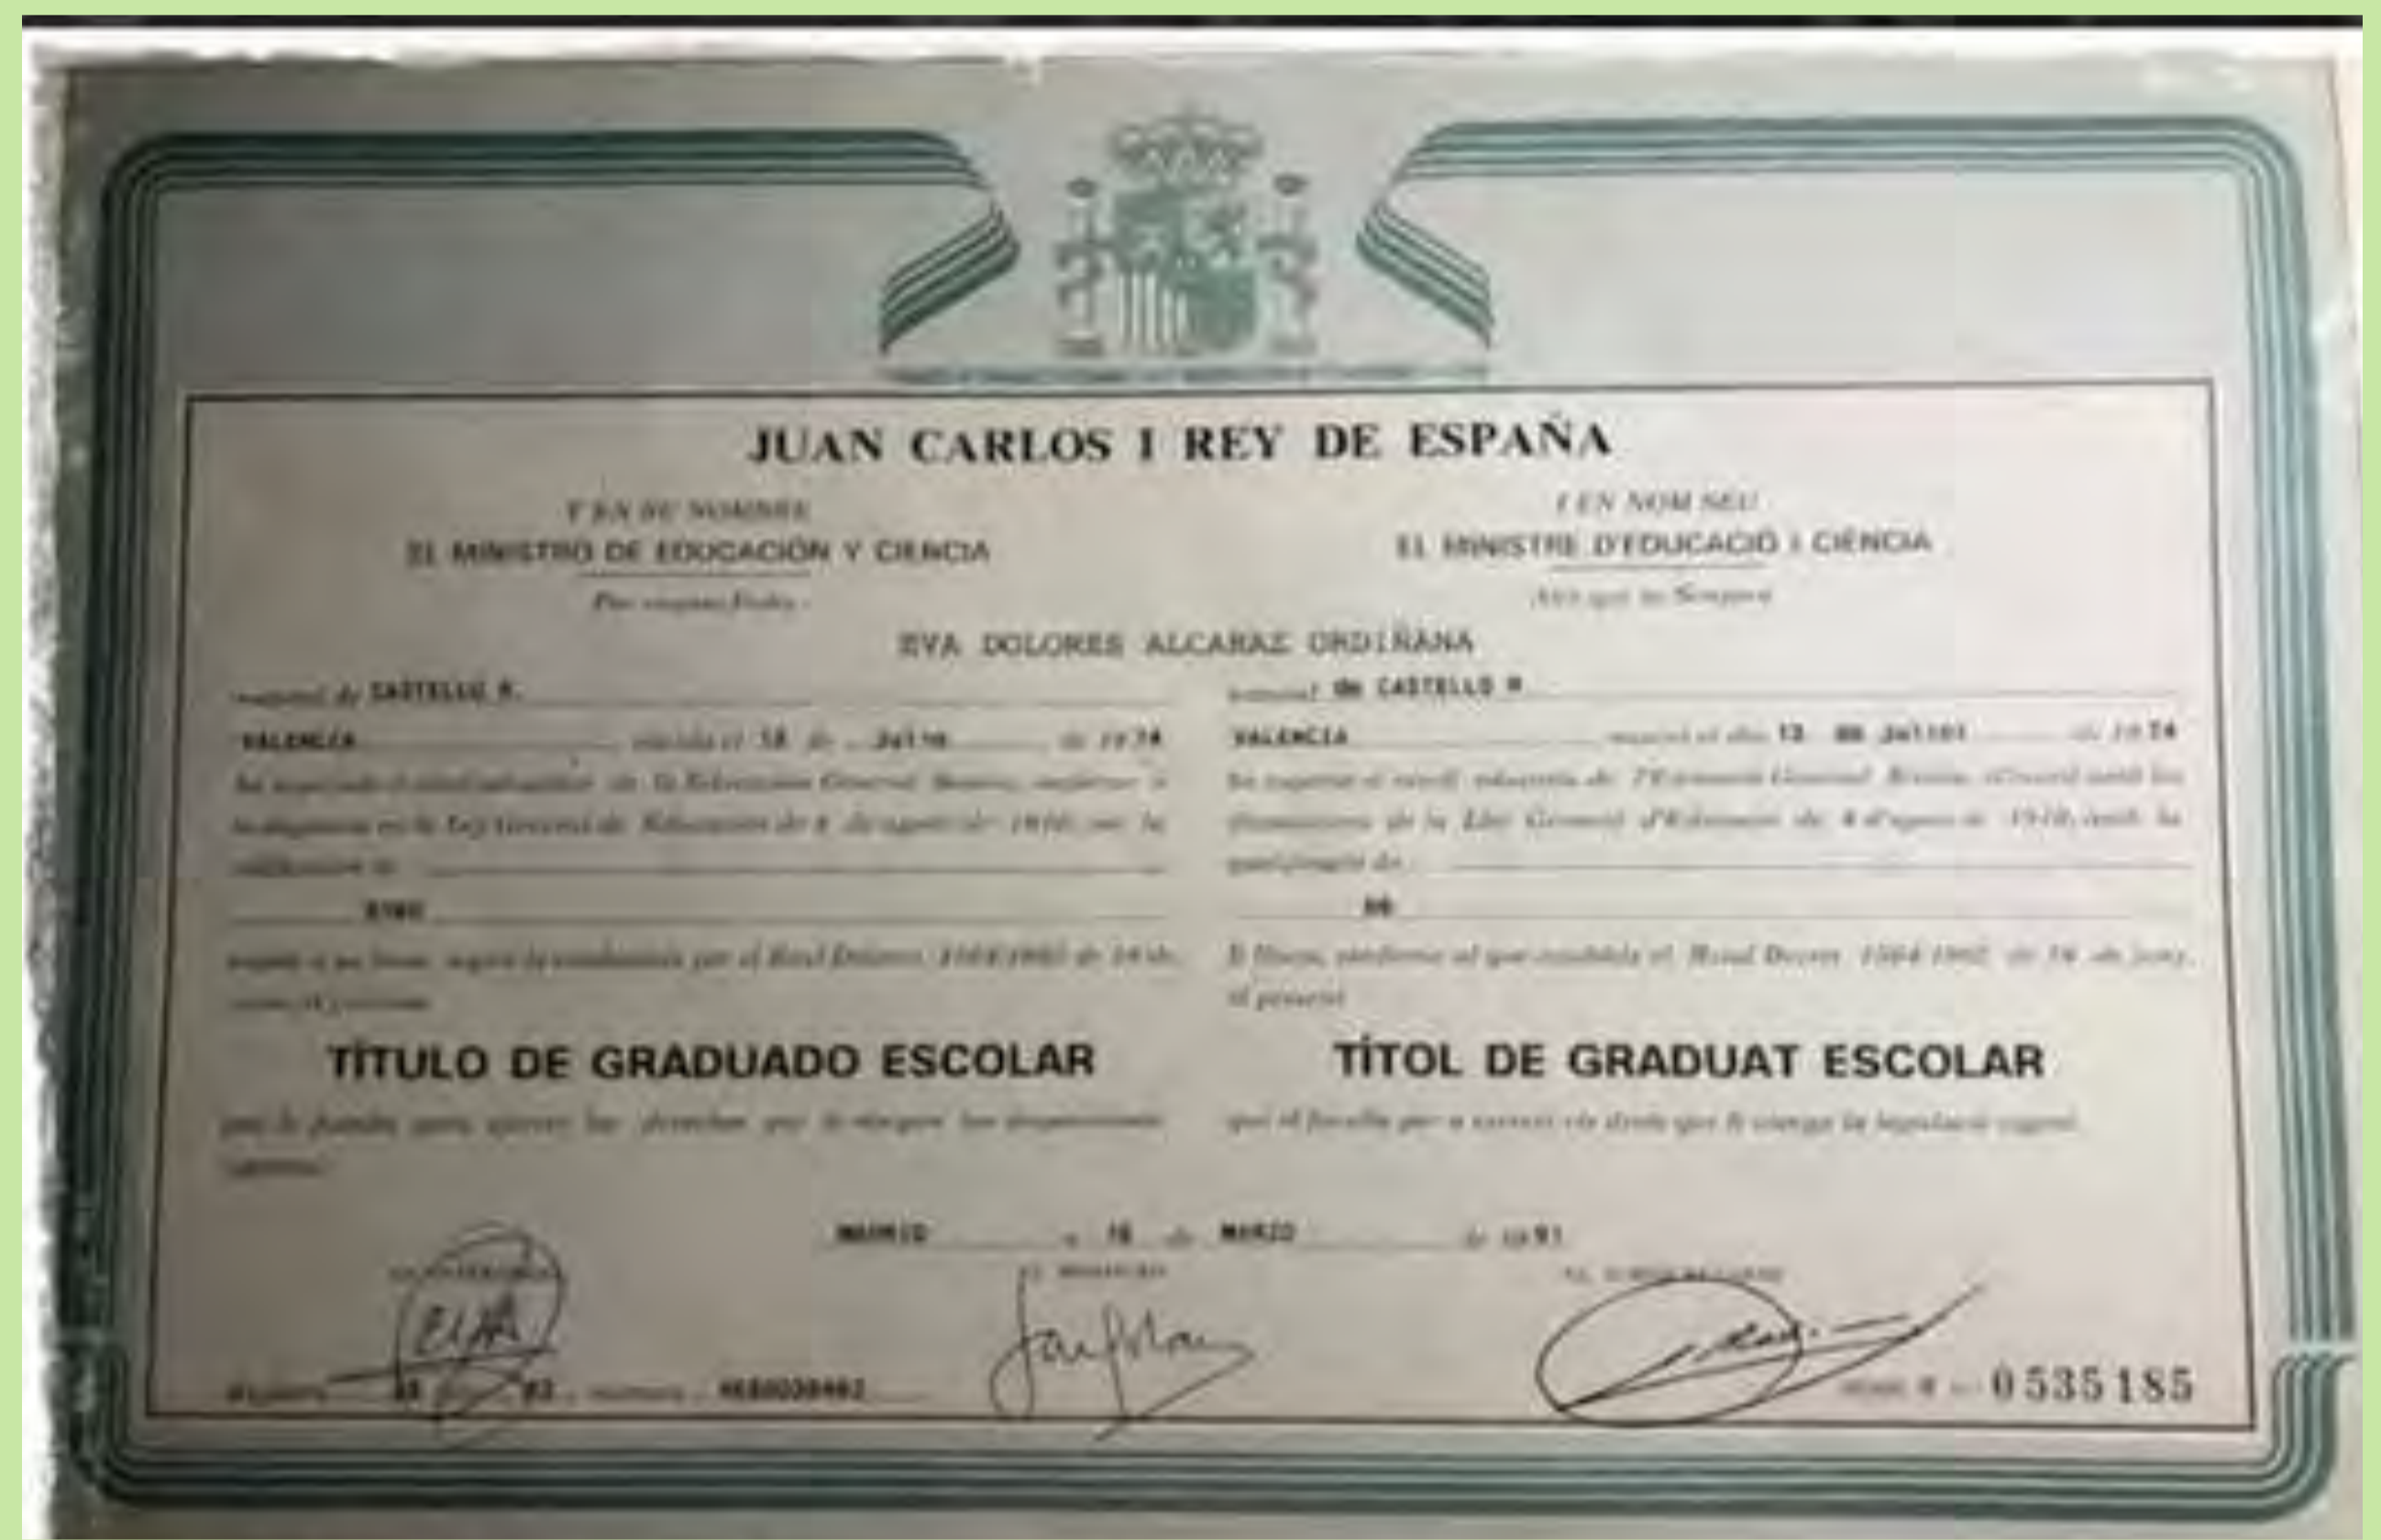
JUAN CARLOS I REY DE ESPAÑA

Y EN SU NOMBRE
EL MINISTRO DE EDUCACIÓN Y CIENCIA
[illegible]

I EN NOM SEU
EL MINISTRE D'EDUCACIÓ I CIÈNCIA
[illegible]

EVA DOLORES ALCARAZ ORDIÑANA

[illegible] de CASTELLO R.
VALENCIA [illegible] 18 de JUNIO de 1974
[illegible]
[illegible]
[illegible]
BIEN
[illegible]
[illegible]

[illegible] de CASTELLO R
VALENCIA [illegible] 18 de JUNY de 1974
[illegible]
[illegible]
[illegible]
BE
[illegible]
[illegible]

TÍTULO DE GRADUADO ESCOLAR
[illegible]

TÍTOL DE GRADUAT ESCOLAR
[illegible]

MADRID a 16 de MARZO de 1991

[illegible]
EL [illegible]
EL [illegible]

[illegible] 93 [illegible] 93 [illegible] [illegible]

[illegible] 0535185